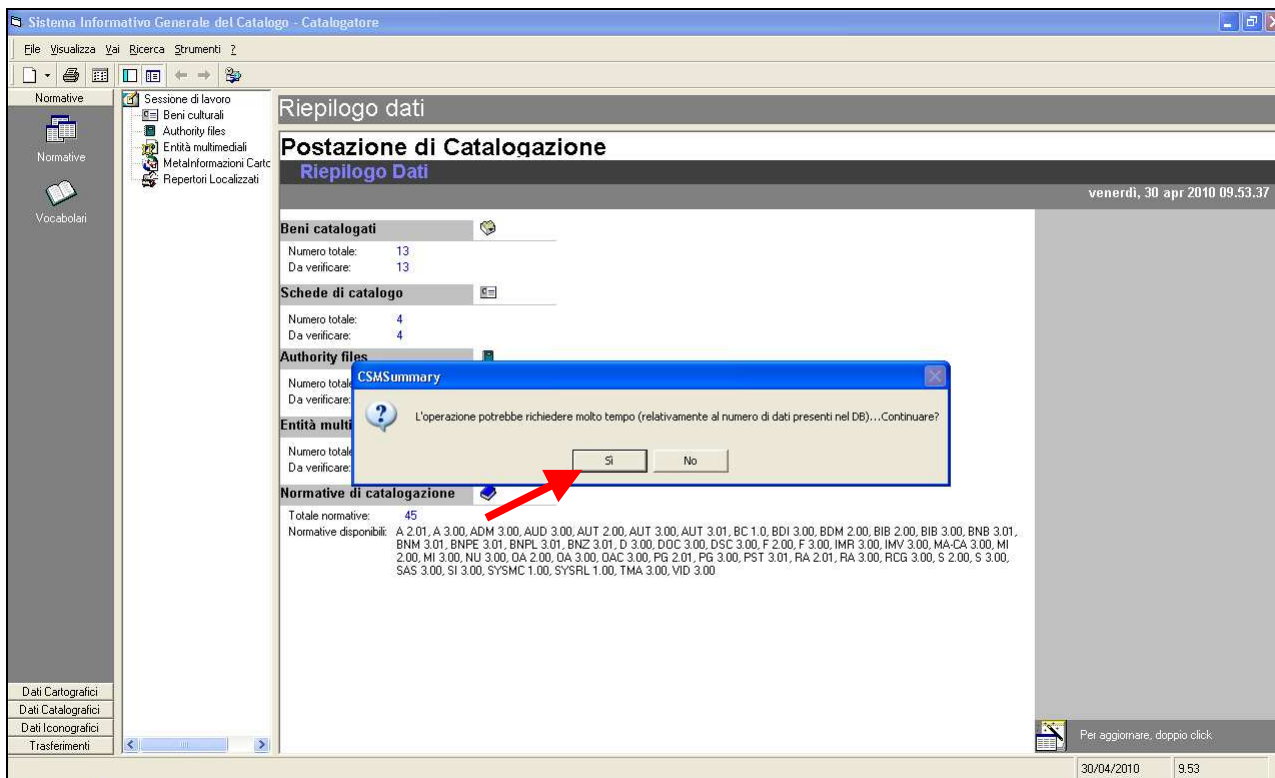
Sistema Informativo Generale del Catalogo - Catalogatore

File Visualizza Vai Ricerca Strumenti ?

Normative

Normative

Vocabolari

Sessione di lavoro
Beni culturali
Authority files
Entità multimediali
MetaInformazioni Cartc
Repertori Localizzati

Riepilogo dati

Postazione di Catalogazione

Riepilogo Dati

venerdì, 30 apr 2010 09.53.37

Beni catalogati
Numero totale: 13
Da verificare: 13

Schede di catalogo
Numero totale: 4
Da verificare: 4

Authority files
Numero totale
Da verificare:

Entità multi
Numero totale
Da verificare:

CSMSummary

L'operazione potrebbe richiedere molto tempo (relativamente al numero di dati presenti nel DB)...Continuare?

Sì No

Normative di catalogazione
Totale normative: 45
Normative disponibili: A 2.01, A 3.00, ADM 3.00, AUD 3.00, AUT 2.00, AUT 3.00, AUT 3.01, BC 1.0, BDI 3.00, BDM 2.00, BIB 2.00, BIB 3.00, BNB 3.01, BNM 3.01, BNPE 3.01, BNPL 3.01, BNZ 3.01, D 3.00, DOC 3.00, DSC 3.00, F 2.00, F 3.00, IMR 3.00, IMV 3.00, MA-CA 3.00, MI 2.00, MI 3.00, NU 3.00, OA 2.00, OA 3.00, OAC 3.00, PG 2.01, PG 3.00, PST 3.01, RA 2.01, RA 3.00, RCG 3.00, S 2.00, S 3.00, SAS 3.00, SI 3.00, SYSMC 1.00, SYSRL 1.00, TMA 3.00, VID 3.00

Dati Cartografici
Dati Catalografici
Dati Iconografici
Trasferimenti

Per aggiornare, doppio click

30/04/2010 9.53